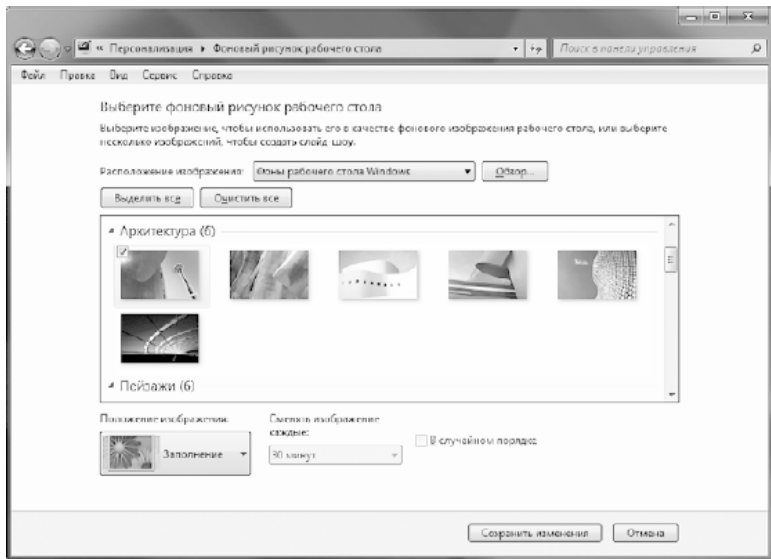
« Персонализация ▸ Фоновый рисунок рабочего стола

Поиск в панели управления

Файл Правка Вид Сервис Справка

Выберите фоновый рисунок рабочего стола

Выберите изображение, чтобы использовать его в качестве фонового изображения рабочего стола, или выберите несколько изображений, чтобы создать слайд-шоу.

Расположение изображения: Фоны рабочего стола Windows

Обзор...

Выделить все

Очистить все

Архитектура (6)

Пейзажи (6)

Положение изображения:

Заполнение

Сменять изображение каждые:

30 минут

В случайном порядке

Сохранить изменения

Отмена